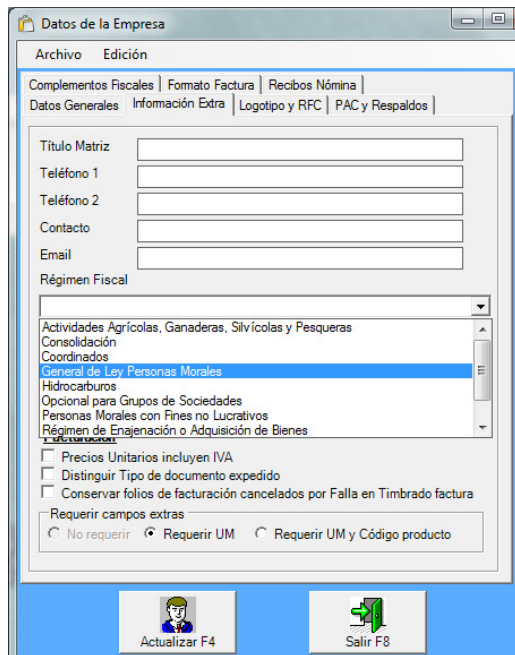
Datos de la Empresa

Archivo Edición

Complementos Fiscales | Formato Factura | Recibos Nómina
Datos Generales | Información Extra | Logotipo y RFC | PAC y Respaldos

Título Matriz
Teléfono 1
Teléfono 2
Contacto
Email
Régimen Fiscal

Actividades Agrícolas, Ganaderas, Silvícolas y Pesqueras
Consolidación
Coordinados
General de Ley Personas Morales
Hidrocarburos
Opcional para Grupos de Sociedades
Personas Morales con Fines no Lucrativos
Régimen de Enajenación o Adquisición de Bienes

Facturación
Precios Unitarios incluyen IVA
Distinguir Tipo de documento expedido
Conservar folios de facturación cancelados por Falla en Timbrado factura

Requerir campos extras
No requerir
Requerir UM
Requerir UM y Código producto

Actualizar F4
Salir F8